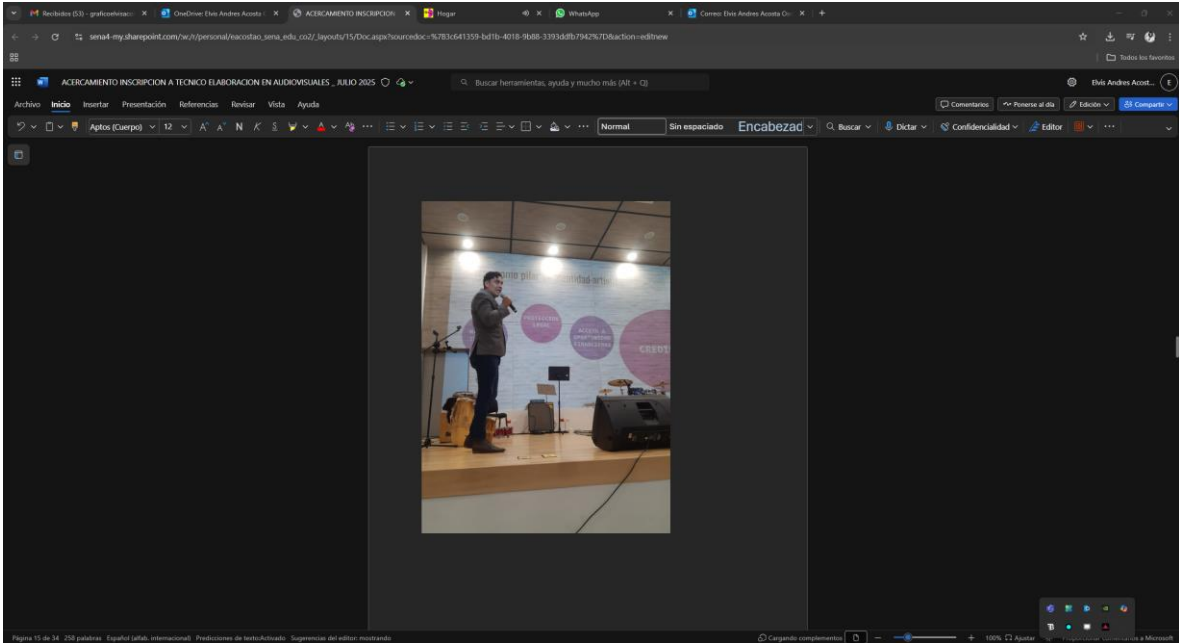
Recibidos (53) - graficoelvisaco ×
OneDrive: Elvis Andres Acosta ×
ACERCAMIENTO INSCRIPCION ×
Hogar
WhatsApp
Correo: Elvis Andres Acosta ×
sena4-my.sharepoint.com/:w:/r/personal/eacostao_sena_edu_co2/_layouts/15/Doc.aspx?sourcedoc=%7B3c641359-bd1b-4018-9b88-3393ddfb7942%7D&action=editnew
Todos los favoritos
ACERCAMIENTO INSCRIPCION A TECNICO ELABORACION EN AUDIOVISUALES _ JULIO 2025
Buscar herramientas, ayuda y mucho más (Alt + Q)
Elvis Andres Acost... E
Archivo Inicio Insertar Presentación Referencias Revisar Vista Ayuda
Comentarios Ponerse al día Edición Compartir
Aptos (Cuerpo) 12 A A N K S
Normal Sin espaciado Encabezad Buscar Dictar Confidencialidad Editor
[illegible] pilar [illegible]idad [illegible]
PROTECCIÓN LEGAL
ACCESO A OPORTUNIDADES FINANCIERAS
CREOT
Página 15 de 34 258 palabras Español (alfab. internacional) Predicciones de texto:Activado Sugerencias del editor: mostrando
Cargando complementos 100% Ajustar Proporcionar comentarios a Microsoft